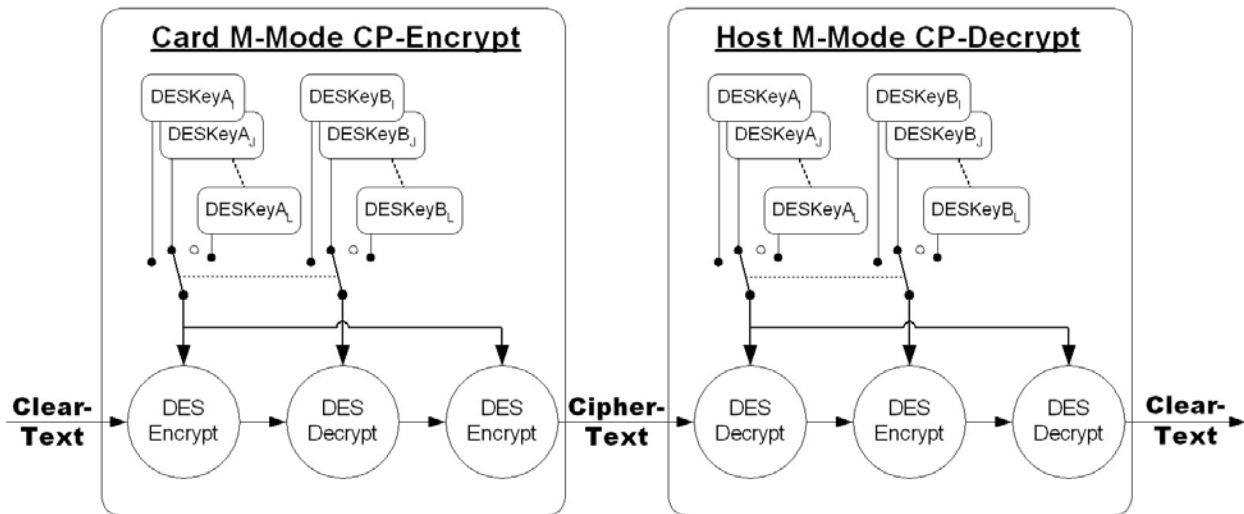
Card M-Mode CP-Encrypt

$DESKeyA_I$

$DESKeyA_J$

$DESKeyA_L$

$DESKeyB_I$

$DESKeyB_J$

$DESKeyB_L$

Clear-Text

DES Encrypt

DES Decrypt

DES Encrypt

Cipher-Text

Host M-Mode CP-Decrypt

$DESKeyA_I$

$DESKeyA_J$

$DESKeyA_L$

$DESKeyB_I$

$DESKeyB_J$

$DESKeyB_L$

DES Decrypt

DES Encrypt

DES Decrypt

Clear-Text